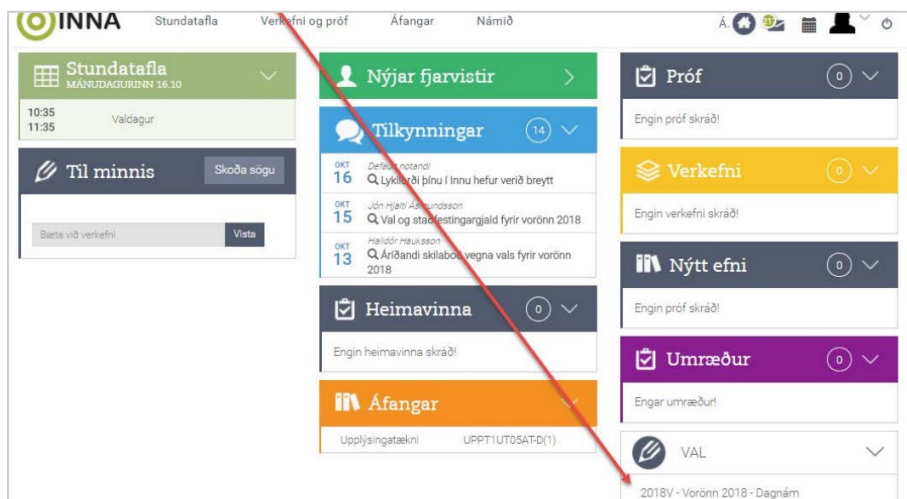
INNA Stundatafla Verkefni og próf Áfangar Námið

Á.

Stundatafla
MÁNUDAGURINN 16.10

10:35
11:35
Valdagur

Til minnis
Skoða sögu

Bæta við verkefni
Vista

Nýjar fjarvistir

Tilkynningar 14

OKT 16
Default notandi
Lykilorði þínu í Innu hefur verið breytt

OKT 15
Jón Hjalti Ásmundsson
Val og staðfestingargjald fyrir vorönn 2018

OKT 13
Halldór Hauksson
Áríðandi skilaboð vegna vals fyrir vorönn 2018

Heimavinna 0

Engin heimavinna skráð!

Áfangar

Upplýsingatækni UPPT1UT05AT-D(1)

Próf 0

Engin próf skráð!

Verkefni 0

Engin verkefni skráð!

Nýtt efni 0

Engin próf skráð!

Umræður 0

Engar umræður!

VAL

2018V - Vorönn 2018 - Dagnám